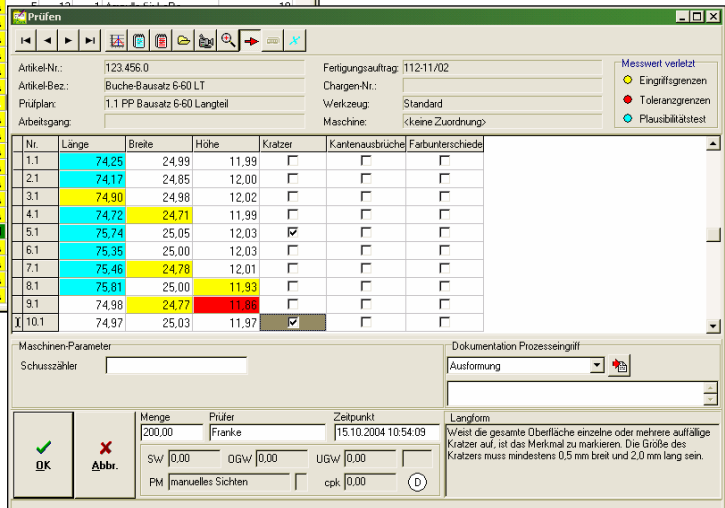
Prüfen

Artikel-Nr.: 123.456.0
Artikel-Bez.: Buche-Bausatz 6-60 LT
Prüfplan: 1.1 PP Bausatz 6-60 Langteil
Arbeitsgang:

Fertigungsauftrag: 112-11/02
Chargen-Nr.:
Werkzeug: Standard
Maschine: <keine Zuordnung>

Messwert verletzt
Eingriffsgrenzen
Toleranzgrenzen
Plausibilitätstest

| Nr. | Länge | Breite | Höhe | Kratzer | Kantenausbrüche | Farbunterschiede |
|---|---|---|---|---|---|---|
| 1.1 | 74,25 | 24,99 | 11,99 | ☐ | ☐ | ☐ |
| 2.1 | 74,17 | 24,85 | 12,00 | ☐ | ☐ | ☐ |
| 3.1 | 74,90 | 24,98 | 12,02 | ☐ | ☐ | ☐ |
| 4.1 | 74,72 | 24,71 | 11,99 | ☐ | ☐ | ☐ |
| 5.1 | 75,74 | 25,05 | 12,03 | ☑ | ☐ | ☐ |
| 6.1 | 75,35 | 25,00 | 12,03 | ☐ | ☐ | ☐ |
| 7.1 | 75,46 | 24,78 | 12,01 | ☐ | ☐ | ☐ |
| 8.1 | 75,81 | 25,00 | 11,93 | ☐ | ☐ | ☐ |
| 9.1 | 74,98 | 24,77 | 11,86 | ☐ | ☐ | ☐ |
| 10.1 | 74,97 | 25,03 | 11,97 | ☑ | ☐ | ☐ |

Maschinen-Parameter
Schusszähler

Dokumentation Prozesseingriff
Ausformung

OK
Abbr.

Menge 200,00
Prüfer Franke
Zeitpunkt 15.10.2004 10:54:09
SW 0,00 OGW 0,00 UGW 0,00
PM manuelles Sichten cpk 0,00 D

Langform
Weist die gesamte Oberfläche einzelne oder mehrere auffällige Kratzer auf, ist das Merkmal zu markieren. Die Größe des Kratzers muss mindestens 0,5 mm breit und 2,0 mm lang sein.